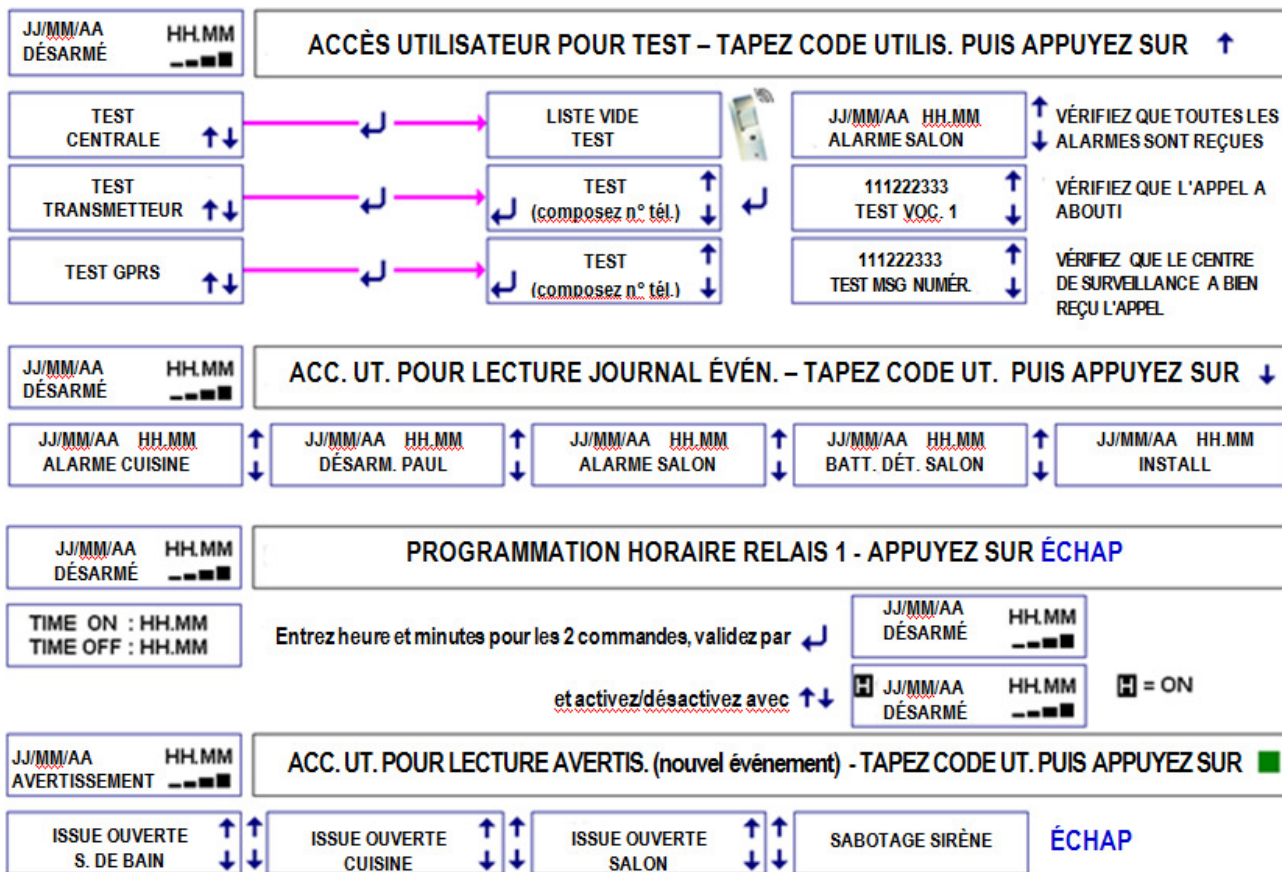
JJ/MM/AA HH.MM
DÉSARMÉ

ACCÈS UTILISATEUR POUR TEST – TAPEZ CODE UTILIS. PUIS APPUYEZ SUR ↑

TEST CENTRALE ↑↓

↵

LISTE VIDE TEST

JJ/MM/AA HH.MM ALARME SALON

↑ ↓ VÉRIFIEZ QUE TOUTES LES ALARMES SONT REÇUES

TEST TRANSMETTEUR ↑↓

↵

TEST (composez n° tél.) ↑ ↓

↵

111222333 TEST VOC. 1 ↑ ↓

VÉRIFIEZ QUE L'APPEL A ABOUTI

TEST GPRS ↑↓

↵

TEST (composez n° tél.) ↑ ↓

111222333 TEST MSG NUMÉR. ↑ ↓

VÉRIFIEZ QUE LE CENTRE DE SURVEILLANCE A BIEN REÇU L'APPEL

JJ/MM/AA HH.MM
DÉSARMÉ

ACC. UT. POUR LECTURE JOURNAL ÉVÉN. – TAPEZ CODE UT. PUIS APPUYEZ SUR ↓

JJ/MM/AA HH.MM ALARME CUISINE ↑ ↓

JJ/MM/AA HH.MM DÉSARM. PAUL ↑ ↓

JJ/MM/AA HH.MM ALARME SALON ↑ ↓

JJ/MM/AA HH.MM BATT. DÉT. SALON ↑ ↓

JJ/MM/AA HH.MM INSTALL

JJ/MM/AA HH.MM
DÉSARMÉ

PROGRAMMATION HORAIRE RELAIS 1 - APPUYEZ SUR ÉCHAP

TIME ON : HH.MM
TIME OFF : HH.MM

Entrez heure et minutes pour les 2 commandes, validez par ↵

JJ/MM/AA HH.MM
DÉSARMÉ

et activez/désactivez avec ↑↓

H JJ/MM/AA HH.MM
DÉSARMÉ

H = ON

JJ/MM/AA HH.MM
AVERTISSEMENT

ACC. UT. POUR LECTURE AVERTIS. (nouvel événement) - TAPEZ CODE UT. PUIS APPUYEZ SUR

ISSUE OUVERTE S. DE BAIN ↑ ↓ ↑ ↓

ISSUE OUVERTE CUISINE ↑ ↓ ↑ ↓

ISSUE OUVERTE SALON ↑ ↓ ↑ ↓

SABOTAGE SIRÈNE

ÉCHAP